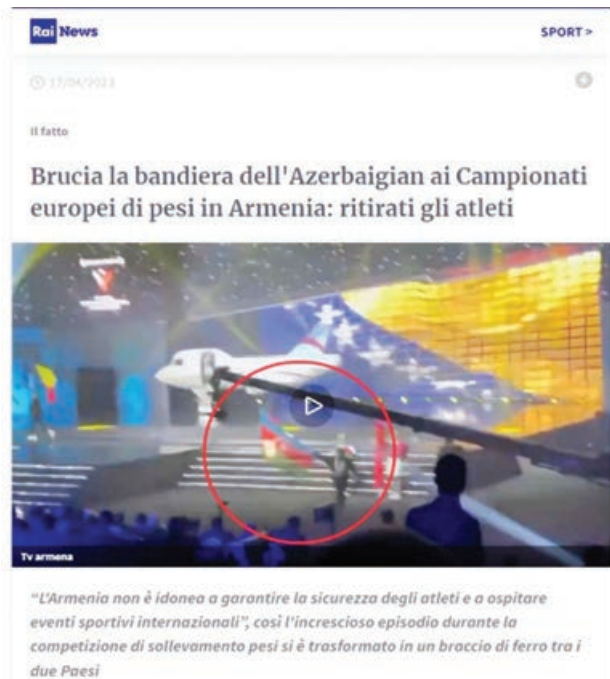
Rai News

SPORT >

17/04/2023

Il fatto

Brucia la bandiera dell'Azerbaigian ai Campionati europei di pesi in Armenia: ritirati gli atleti

Tv armena

"L'Armenia non è idonea a garantire la sicurezza degli atleti e a ospitare eventi sportivi internazionali", così l'increscioso episodio durante la competizione di sollevamento pesi si è trasformato in un braccio di ferro tra i due Paesi